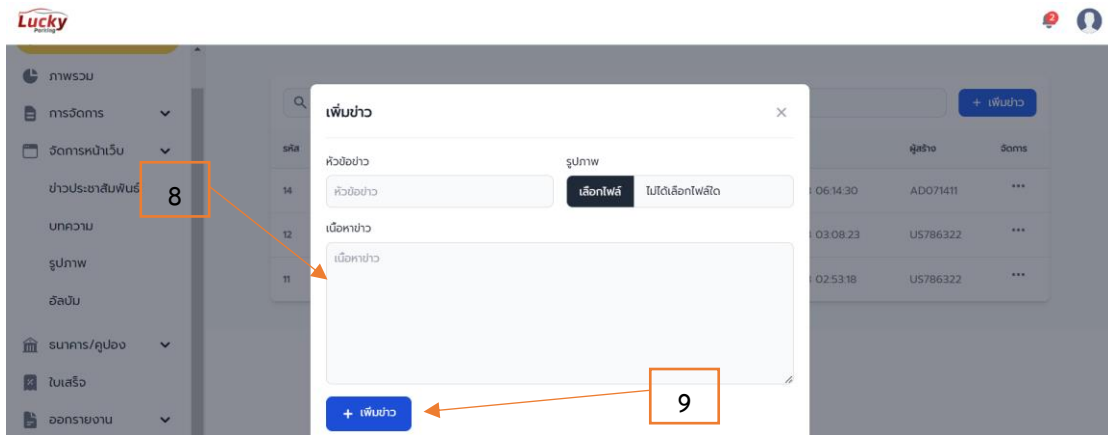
Lucky Parking

2

ภาพรวม
การจัดการ
จัดการหน้าเว็บ
ข่าวประชาสัมพันธ์
บทความ
รูปภาพ
อัลบั้ม
ธนาคาร/คูปอง
ใบเสร็จ
ออกรายงาน

8

+ เพิ่มข่าว

| รหัส | | ผู้สร้าง | จัดการ |
|---|---|---|---|
| 14 | 06:14:30 | AD071411 | ••• |
| 12 | 03:08:23 | US786322 | ••• |
| 11 | 02:53:18 | US786322 | ••• |

เพิ่มข่าว
×
หัวข้อข่าว
หัวข้อข่าว
รูปภาพ
เลือกไฟล์ ไม่ได้เลือกไฟล์ใด
เนื้อหาข่าว
เนื้อหาข่าว

+ เพิ่มข่าว

9